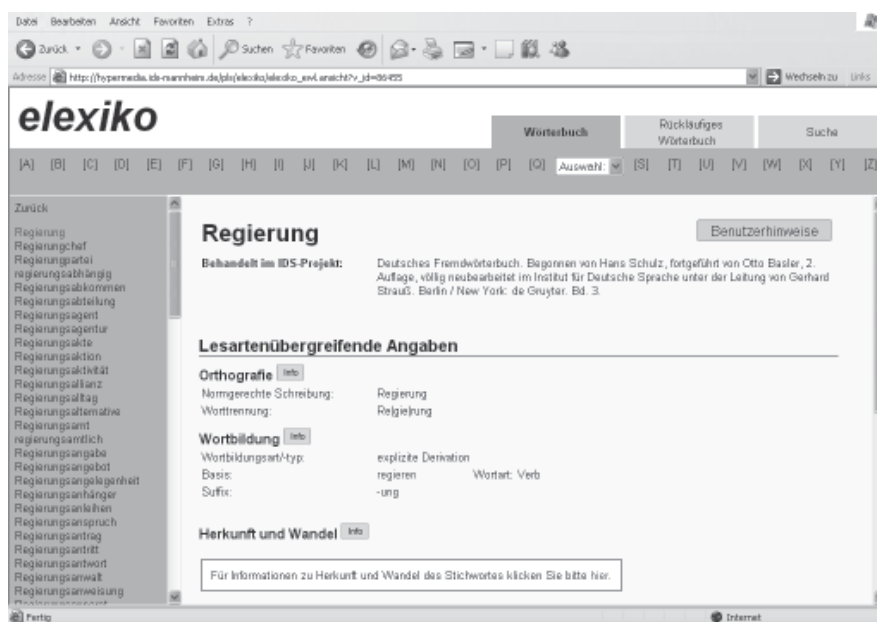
Datei Bearbeiten Ansicht Favoriten Extras ?

Zurück Suchen Favoriten

Adresse http://hypermedia.ids-mannheim.de/pls/elexiko/elexiko_swl.ansicht?v_id=86455

Wechseln zu Links

elexiko

Wörterbuch | Rückläufiges Wörterbuch | Suche

[A] [B] [C] [D] [E] [F] [G] [H] [I] [J] [K] [L] [M] [N] [O] [P] [Q] Auswahl: [S] [T] [U] [V] [W] [X] [Y] [Z]

Zurück

Regierung
Regierungchef
Regierungpartei
regierungsabhängig
Regierungsabkommen
Regierungsabteilung
Regierungsagent
Regierungsagentur
Regierungsakte
Regierungsaktion
Regierungsaktivität
Regierungsallianz
Regierungsalltag
Regierungsalternative
Regierungsamt
regierungsamtlich
Regierungsangabe
Regierungsangebot
Regierungsangelegenheit
Regierungsanhänger
Regierungsanleihen
Regierungsanspruch
Regierungsantrag
Regierungsantritt
Regierungsantwort
Regierungsanwalt
Regierungsanweisung
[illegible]

Regierung

Benutzerhinweise

Behandelt im IDS-Projekt: Deutsches Fremdwörterbuch. Begonnen von Hans Schulz, fortgeführt von Otto Basler, 2. Auflage, völlig neubearbeitet im Institut für Deutsche Sprache unter der Leitung von Gerhard Strauß. Berlin / New York: de Gruyter. Bd. 3.

Lesartenübergreifende Angaben

Orthografie Info
Normgerechte Schreibung: Regierung
Worttrennung: Re|gie|rung

Wortbildung Info
Wortbildungsart/-typ: explizite Derivation
Basis: regieren Wortart: Verb
Suffix: -ung

Herkunft und Wandel Info

Für Informationen zu Herkunft und Wandel des Stichwortes klicken Sie bitte hier.

Fertig

Internet